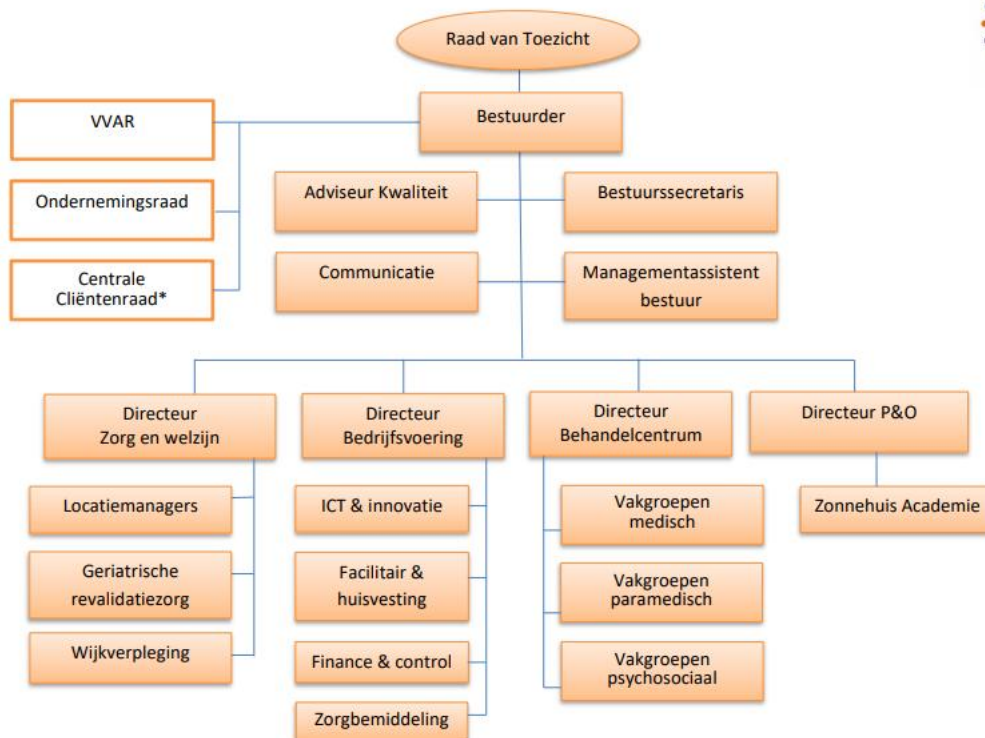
Raad van Toezicht

Bestuurder

VVAR

Ondernemingsraad

Centrale Cliëntenraad*

Adviseur Kwaliteit

Bestuurssecretaris

Communicatie

Managementassistent bestuur

Directeur Zorg en welzijn

Locatiemanagers

Geriatrische revalidatiezorg

Wijkverpleging

Directeur Bedrijfsvoering

ICT & innovatie

Facilitair & huisvesting

Finance & control

Zorgbemiddeling

Directeur Behandelcentrum

Vakgroepen medisch

Vakgroepen paramedisch

Vakgroepen psychosociaal

Directeur P&O

Zonnehuis Academie